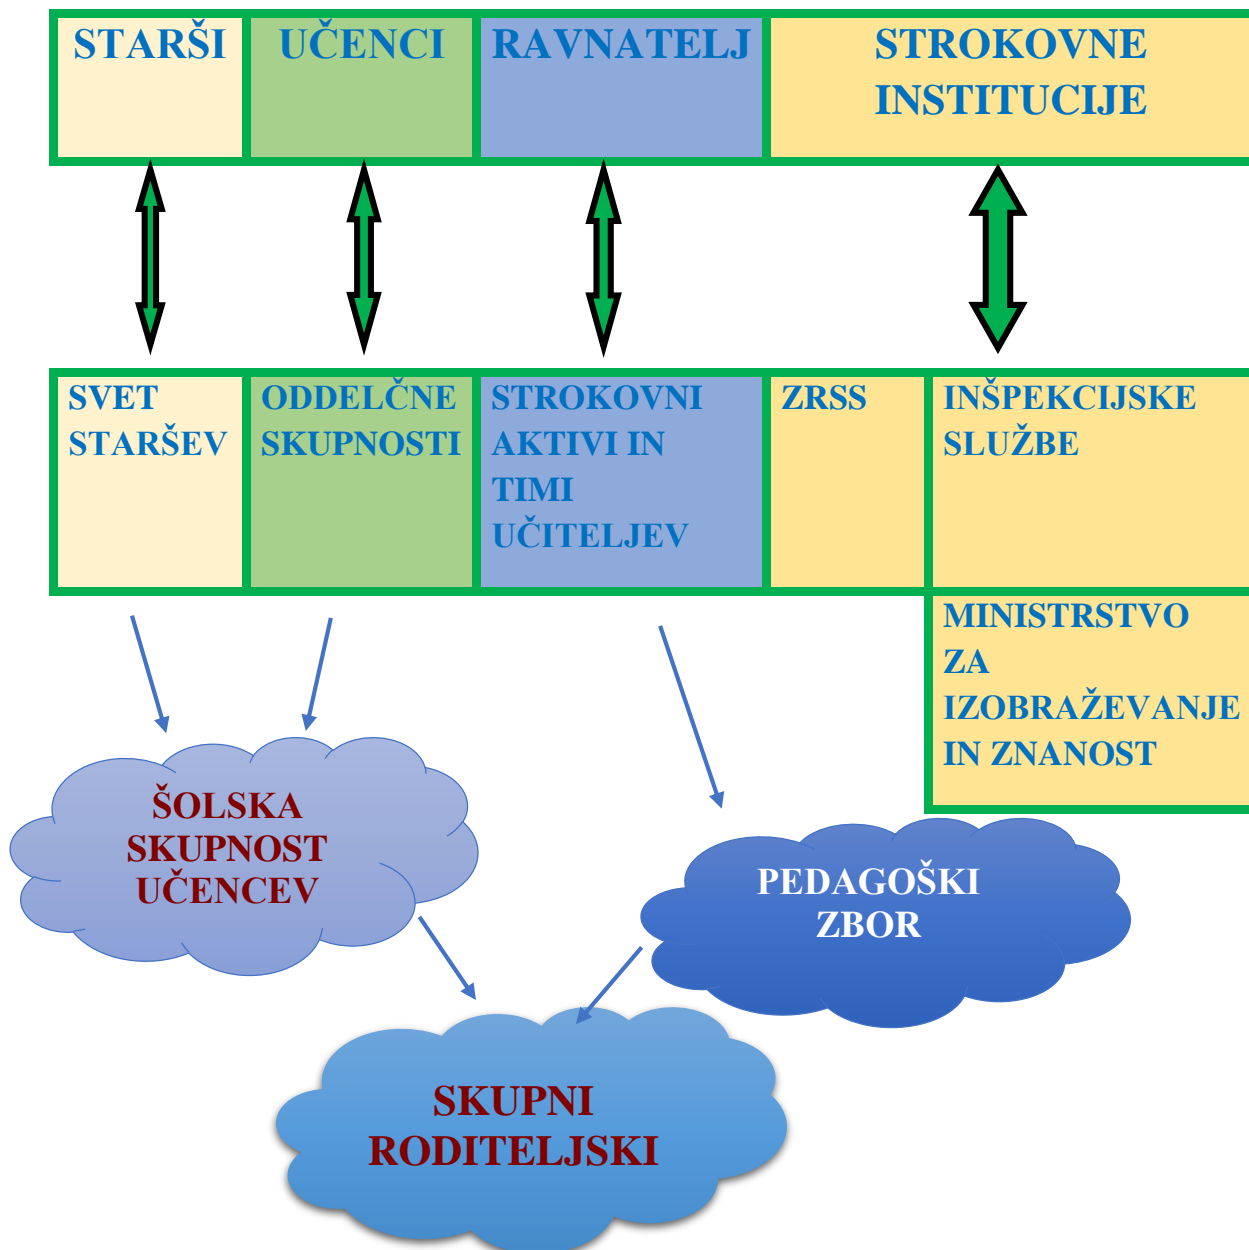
| STARŠI | UČENCI | RAVNATELJ | STROKOVNE INSTITUCIJE |
|---|---|---|---|

| SVET STARŠEV | ODDELČNE SKUPNOSTI | STROKOVNI AKTIVI IN TIMI UČITELJEV | ZRSS | INŠPEKCIJSKE SLUŽBE |
|---|---|---|---|---|

MINISTRSTVO ZA IZOBRAŽEVANJE IN ZNANOST

ŠOLSKA SKUPNOST UČENCEV

PEDAGOŠKI ZBOR

SKUPNI RODITELJSKI